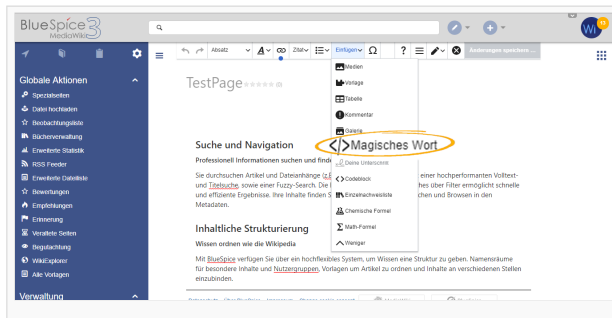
BlueSpice 3 MediaWiki

Wi 10

Absatz
Zitat
Einfügen
Änderungen speichern ...

Globale Aktionen
Spezialseiten
Datei hochladen
Beobachtungsliste
Bücherverwaltung
Erweiterte Statistik
RSS Feeder
Erweiterte Dateiliste
Bewertungen
Empfehlungen
Erinnerung
Verwaiste Seiten
Begutachtung
WikiExplorer
Alle Vorlagen
Verwaltung

TestPage

Medien
Vorlage
Tabelle
Kommentar
Galerie
Magisches Wort
Deine Unterschrift
Codeblock
Einzelnachweisliste
Chemische Formel
Math-Formel
Weniger

Suche und Navigation
Professionell Informationen suchen und finde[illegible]
Sie durchsuchen Artikel und Dateianhänge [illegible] einer hochperformanten Volltext- und Titelsuche, sowie einer Fuzzy-Search. Die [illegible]ches über Filter ermöglicht schnelle und effiziente Ergebnisse. Ihre Inhalte finden S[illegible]chen und Browsen in den Metadaten.

Inhaltliche Strukturierung
Wissen ordnen wie die Wikipedia
Mit BlueSpice verfügen Sie über ein hochflexibles System, um Wissen eine Struktur zu geben. Namensräume für besondere Inhalte und Nutzergruppen, Vorlagen um Artikel zu ordnen und Inhalte an verschiedenen Stellen einzubinden.